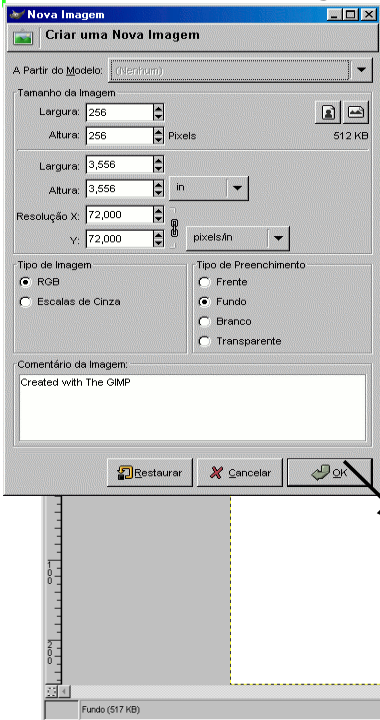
Nova Imagem

Criar uma Nova Imagem

A Partir do Modelo: (Nenhum)

Tamanho da Imagem

Largura: 256

Altura: 256 Pixels 512 KB

Largura: 3,556

Altura: 3,556 in

Resolução X: 72,000

Y: 72,000 pixels/in

Tipo de Imagem

RGB

Escalas de Cinza

Tipo de Preenchimento

Frente

Fundo

Branco

Transparente

Comentário da Imagem:

Created with The GIMP

Restaurar Cancelar OK

100

200

Fundo (517 KB)